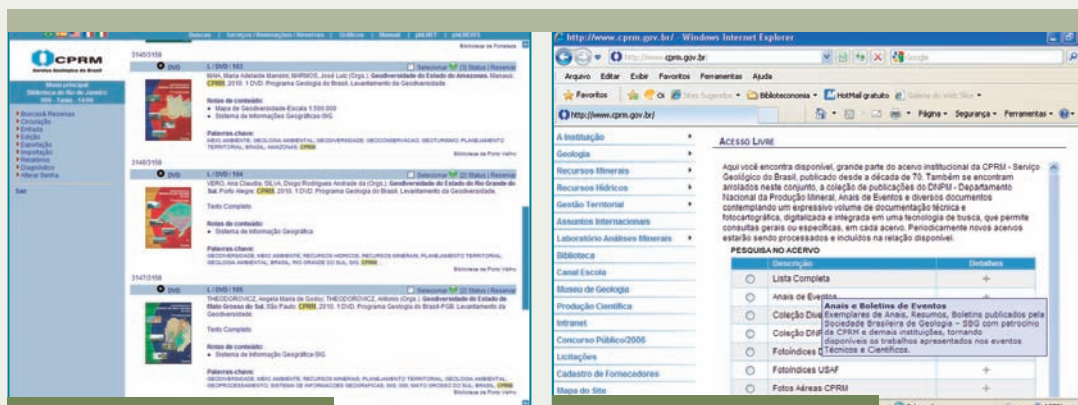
CPRM
Serviço Geológico do Brasil

Buscas | Serviços / Renovações / Reservas | Gráficos | Manual | phl.NET | phl.NEWS

Biblioteca de Fortaleza

3145/3158
DVD
L / DVD / 163
Selecionar [3] Status | Reservar
MAIA, Maria Adelaide Mansini; MARMOS, José Luiz (Orgs.). Geodiversidade do Estado do Amazonas. Manaus: CPRM, 2010. 1 DVD. Programa Geologia do Brasil. Levantamento da Geodiversidade.
Notas de conteúdo:
• Mapa de Geodiversidade-Escala 1:500.000
• Sistema de Informações Geográficas-SIG
Palavras-chave:
MEIO AMBIENTE; GEOLOGIA AMBIENTAL; GEODIVERSIDADE; GEOCONSERVAÇÃO; GEOTURISMO; PLANEJAMENTO TERRITORIAL; BRASIL; AMAZONAS; CPRM
Biblioteca de Porto Velho

3146/3158
DVD
L / DVD / 164
Selecionar [2] Status | Reservar
VIERO, Ana Claudia; SILVA, Diogo Rodrigues Andrade da (Orgs.). Geodiversidade do Estado do Rio Grande do Sul. Porto Alegre: CPRM, 2010. 1 DVD. Programa Geologia do Brasil. Levantamento da Geodiversidade.
Texto Completo
Notas de conteúdo:
• Sistema de Informação Geográfica
Palavras-chave:
GEODIVERSIDADE; MEIO AMBIENTE; RECURSOS HÍDRICOS; RECURSOS MINERAIS; PLANEJAMENTO TERRITORIAL; GEOLOGIA AMBIENTAL; BRASIL; RIO GRANDE DO SUL; SIG; CPRM
Biblioteca de Porto Velho

3147/3158
DVD
L / DVD / 165
Selecionar [2] Status | Reservar
THEODOROVICZ, Angela Maria de Godoy; THEODOROVICZ, Antonio (Orgs.). Geodiversidade do Estado de Mato Grosso do Sul. São Paulo: CPRM, 2010. 1 DVD. Programa Geologia do Brasil. Levantamento da Geodiversidade.
Texto Completo
Notas de conteúdo:
• Sistema de Informação Geográfica-SIG
Palavras-chave:
GEODIVERSIDADE; MEIO AMBIENTE; RECURSOS MINERAIS; PLANEJAMENTO TERRITORIAL; GEOLOGIA AMBIENTAL; GEOPROCESSAMENTO; SISTEMA DE INFORMAÇÕES GEOGRÁFICAS; SIG; MATO GROSSO DO SUL; BRASIL; CPRM
Biblioteca de Porto Velho

Menu principal
Biblioteca do Rio de Janeiro
999 - Teste - 14:00
Busca & Reservas
Circulação
Entrada
Edição
Exportação
Importação
Relatórios
Diagnóstico
Alterar Senha
Sair

http://www.cprm.gov.br/ - Windows Internet Explorer
http://www.cprm.gov.br
Google
Arquivo Editar Exibir Favoritos Ferramentas Ajuda
Favoritos | Sites Sugeridos | Biblioteconomia | HotMail gratuito | Galeria do Web Slice
http://www.cprm.gov.br/
Página | Segurança | Ferramentas

A Instituição
Geologia
Recursos Minerais
Recursos Hídricos
Gestão Territorial
Assuntos Internacionais
Laboratório Análises Minerais
Biblioteca
Canal Escola
Museu de Geologia
Produção Científica
Intranet
Concurso Público/2006
Licitações
Cadastro de Fornecedores
Mapa do Site

ACESSO LIVRE

Aqui você encontra disponível, grande parte do acervo institucional da CPRM - Serviço Geológico do Brasil, publicado desde a década de 70. Também se encontram arrolados neste conjunto, a coleção de publicações do DNPM - Departamento Nacional da Produção Mineral, Anais de Eventos e diversos documentos contemplando um expressivo volume de documentação técnica e fotocartográfica, digitalizada e integrada em uma tecnologia de busca, que permite consultas gerais ou específicas, em cada acervo. Periodicamente novos acervos estarão sendo processados e incluídos na relação disponível.

PESQUISA NO ACERVO
| | Descrição | Detalhes |
|---|---|---|
| ○ | Lista Completa | + |
| ○ | Anais de Eventos | + |
| ○ | Coleção Dis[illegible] | |
| ○ | Coleção DN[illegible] | |
| ○ | Fotoíndices D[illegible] | |
| ○ | Fotoíndices USAF | + |
| ○ | Fotos Aéreas CPRM | + |

Anais e Boletins de Eventos
Exemplares de Anais, Resumos, Boletins publicados pela Sociedade Brasileira de Geologia – SBG com patrocínio da CPRM e demais instituições, tornando disponíveis os trabalhos apresentados nos eventos Técnicos e Científicos.